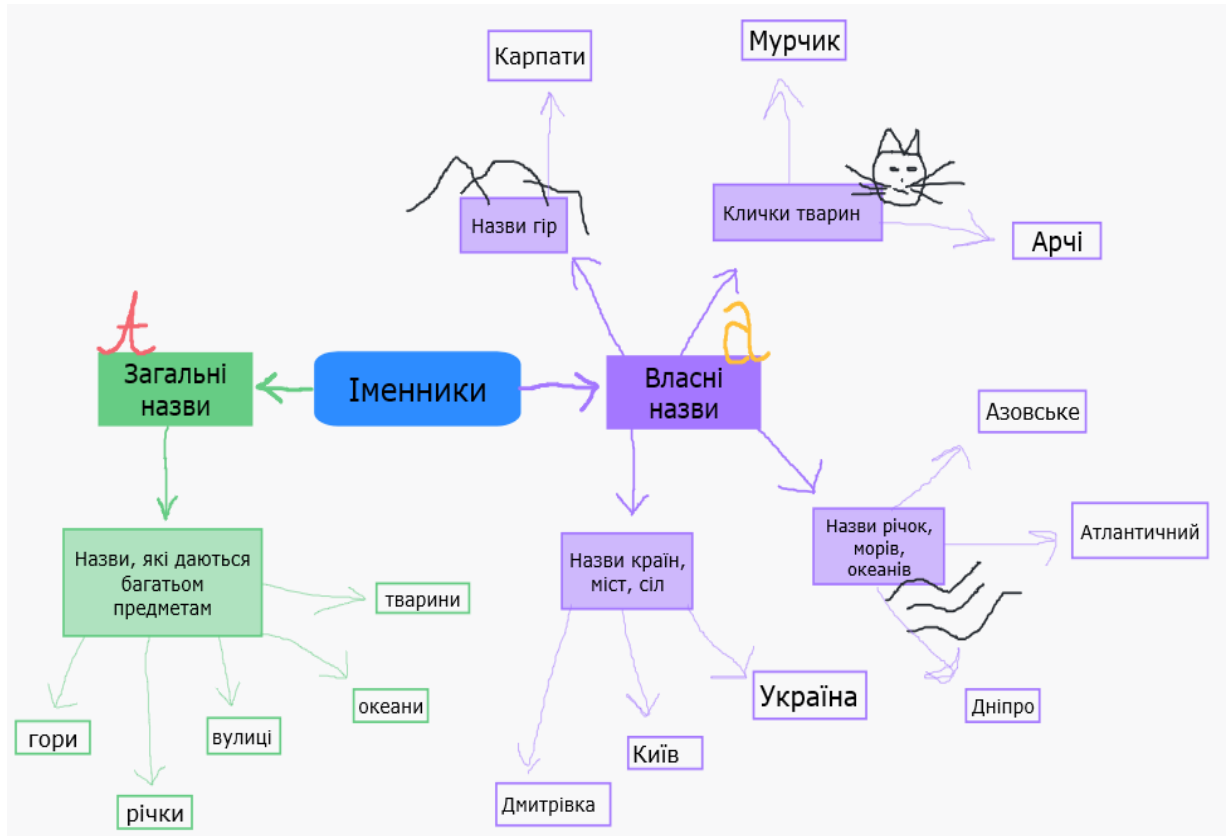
Карпати

Мурчик

Назви гір

Клички тварин

Арчі

A

a

Загальні назви

Іменники

Власні назви

Азовське

Назви річок, морів, океанів

Атлантичний

Назви, які даються багатьом предметам

Назви країн, міст, сіл

тварини

океани

Україна

Дніпро

гори

вулиці

Київ

річки

Дмитрівка